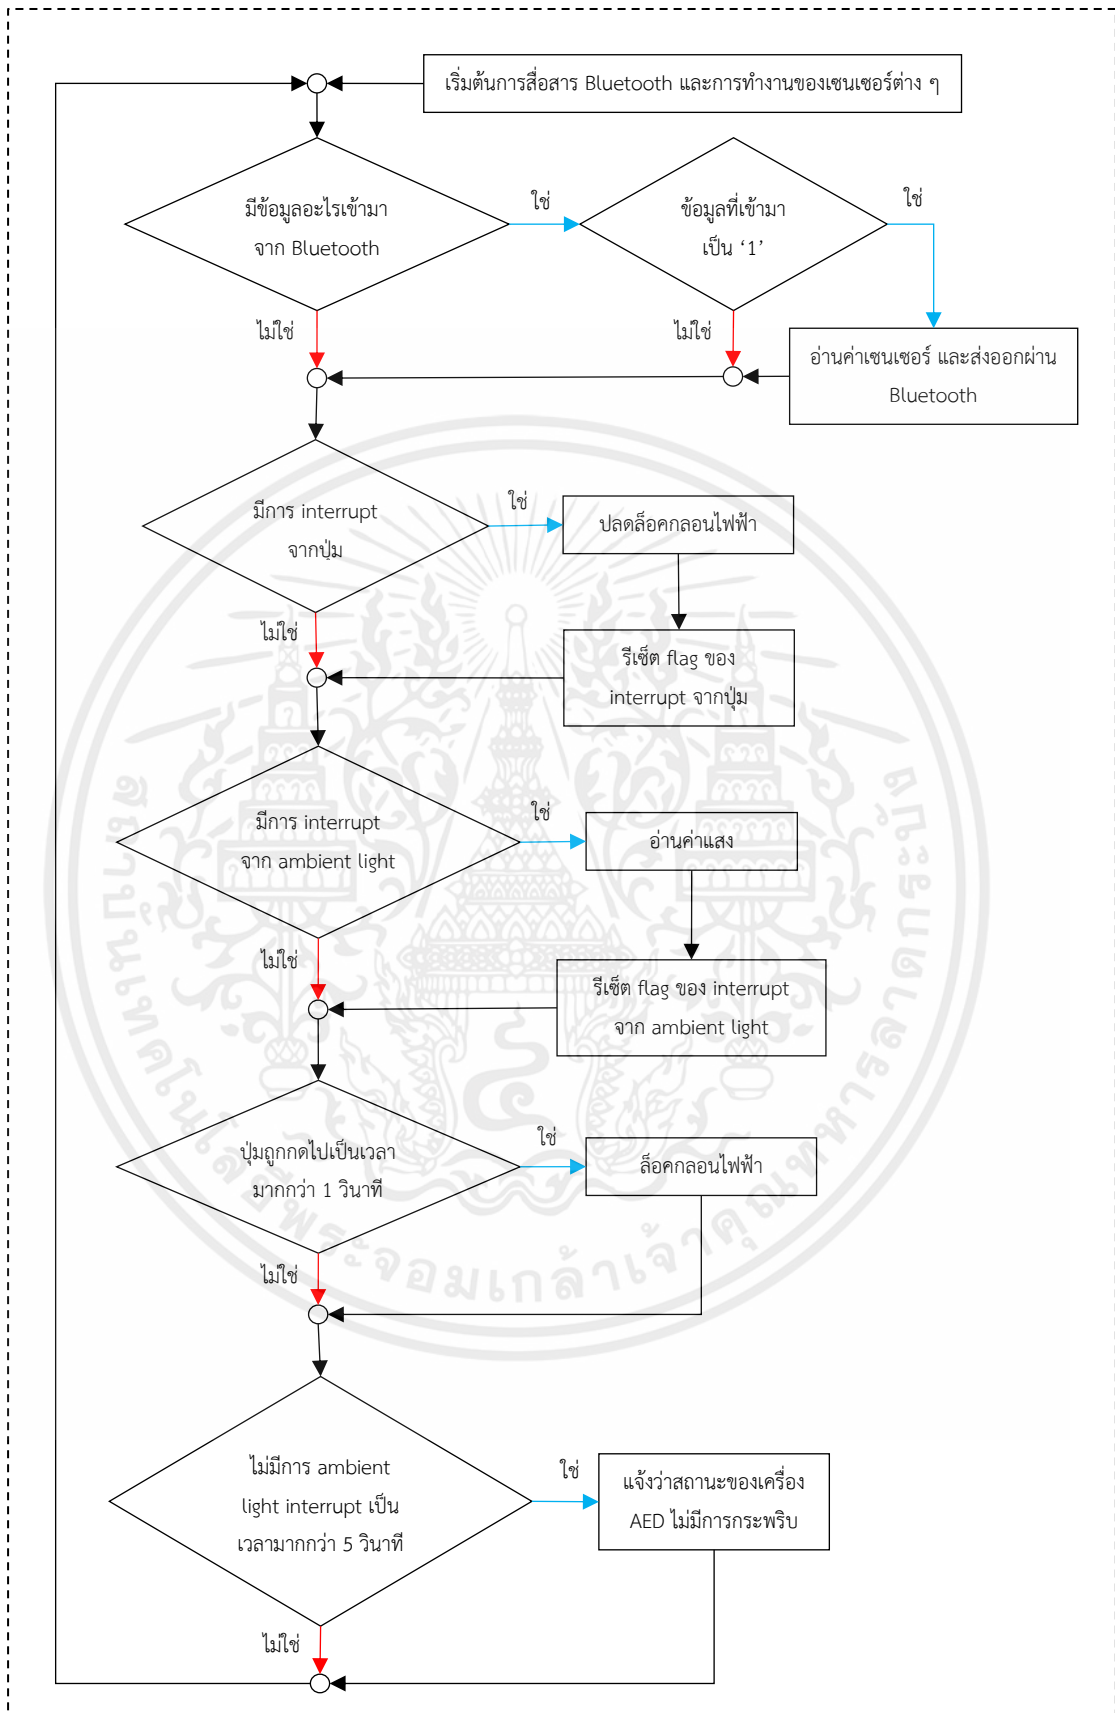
เริ่มต้นการสื่อสาร Bluetooth และการทำงานของเซนเซอร์ต่าง ๆ

มีข้อมูลอะไรเข้ามา จาก Bluetooth

ใช่

ข้อมูลที่เข้ามา เป็น ‘1’

ใช่

ไม่ใช่

ไม่ใช่

อ่านค่าเซนเซอร์ และส่งออกผ่าน Bluetooth

มีการ interrupt จากปุ่ม

ใช่

ปลดล็อคกลอนไฟฟ้า

ไม่ใช่

รีเซ็ต flag ของ interrupt จากปุ่ม

มีการ interrupt จาก ambient light

ใช่

อ่านค่าแสง

ไม่ใช่

รีเซ็ต flag ของ interrupt จาก ambient light

ปุ่มถูกกดไปเป็นเวลา มากกว่า 1 วินาที

ใช่

ล็อคกลอนไฟฟ้า

ไม่ใช่

ไม่มีการ ambient light interrupt เป็น เวลามากกว่า 5 วินาที

ใช่

แจ้งว่าสถานะของเครื่อง AED ไม่มีการกระพริบ

ไม่ใช่